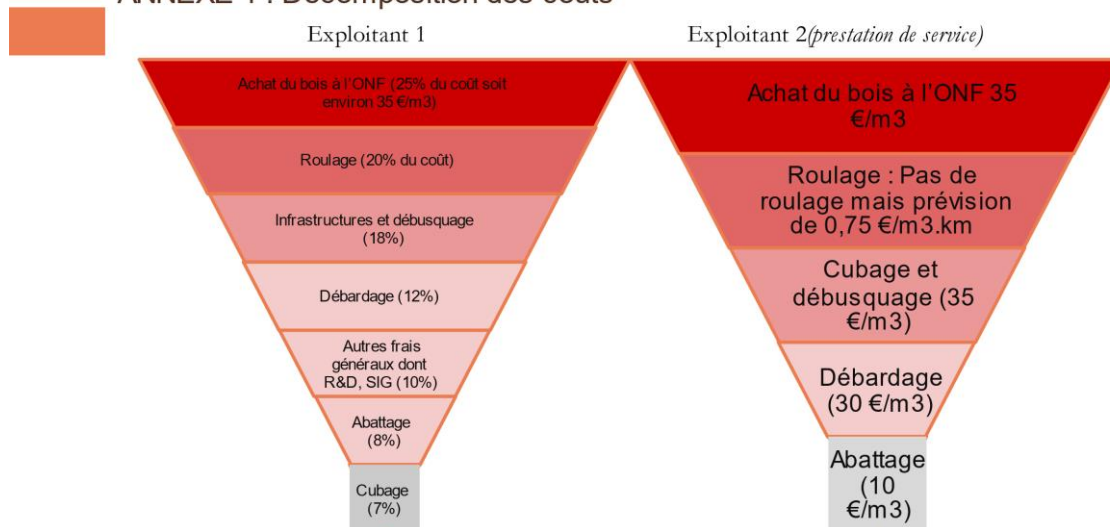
ANNEXE 1 : Décomposition des coûts

Exploitant 1

Achat du bois à l'ONF (25% du coût soit environ 35 €/m3)

Roulage (20% du coût)

Infrastructures et débusquage (18%)

Débardage (12%)

Autres frais généraux dont R&D, SIG (10%)

Abattage (8%)

Cubage (7%)

Exploitant 2(prestation de service)

Achat du bois à l'ONF 35 €/m3

Roulage : Pas de roulage mais prévision de 0,75 €/m3.km

Cubage et débusquage (35 €/m3)

Débardage (30 €/m3)

Abattage (10 €/m3)